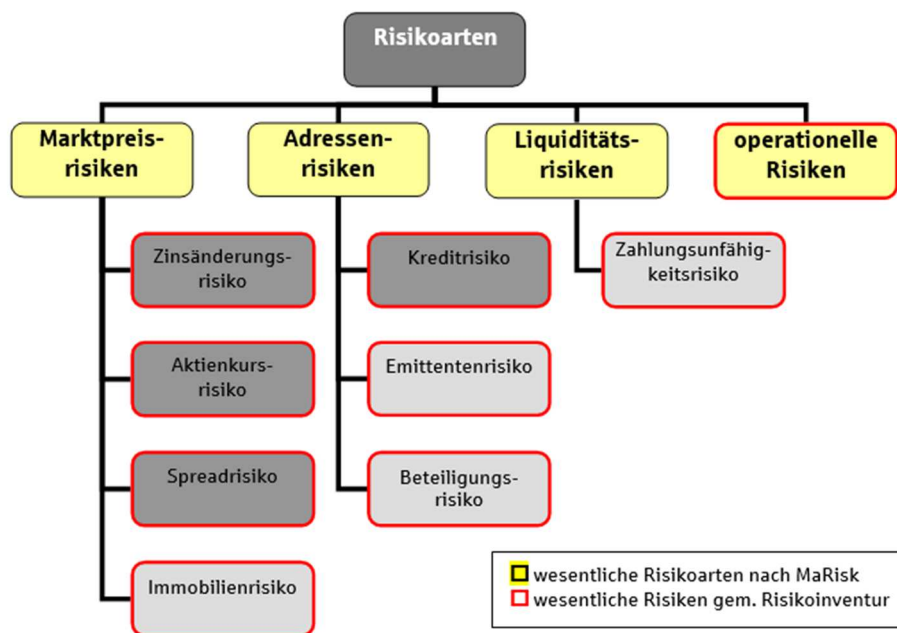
Risikoarten

Marktpreisrisiken

Adressenrisiken

Liquiditätsrisiken

operationelle Risiken

Zinsänderungsrisiko

Aktienkursrisiko

Spreadrisiko

Immobilienrisiko

Kreditrisiko

Emittentenrisiko

Beteiligungsrisiko

Zahlungsunfähigkeitsrisiko

wesentliche Risikoarten nach MaRisk
wesentliche Risiken gem. Risikoinventur